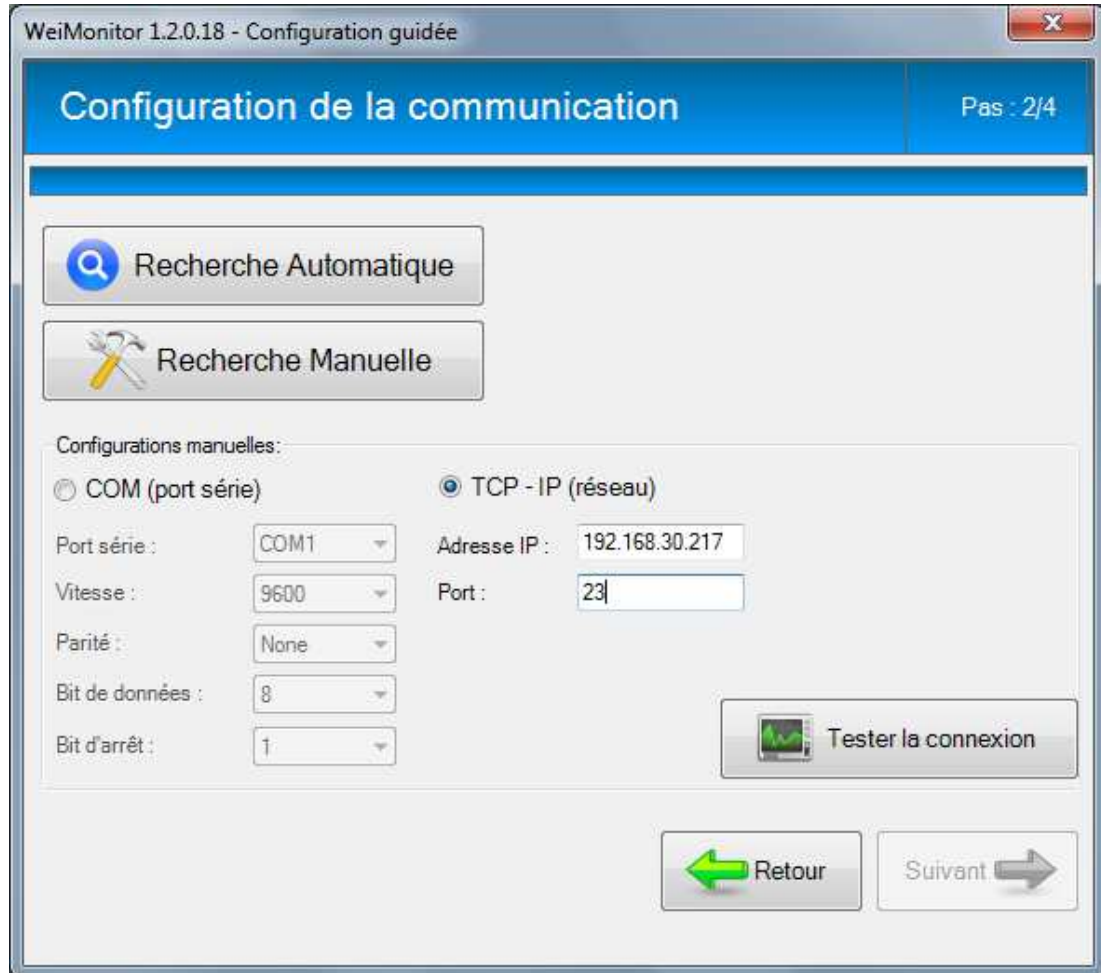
WeiMonitor 1.2.0.18 - Configuration guidée

Configuration de la communication

Pas : 2/4

Recherche Automatique

Recherche Manuelle

Configurations manuelles:

COM (port série)

TCP - IP (réseau)

Port série : COM1

Vitesse : 9600

Parité : None

Bit de données : 8

Bit d'arrêt : 1

Adresse IP : 192.168.30.217

Port : 23

Tester la connexion

Retour

Suivant